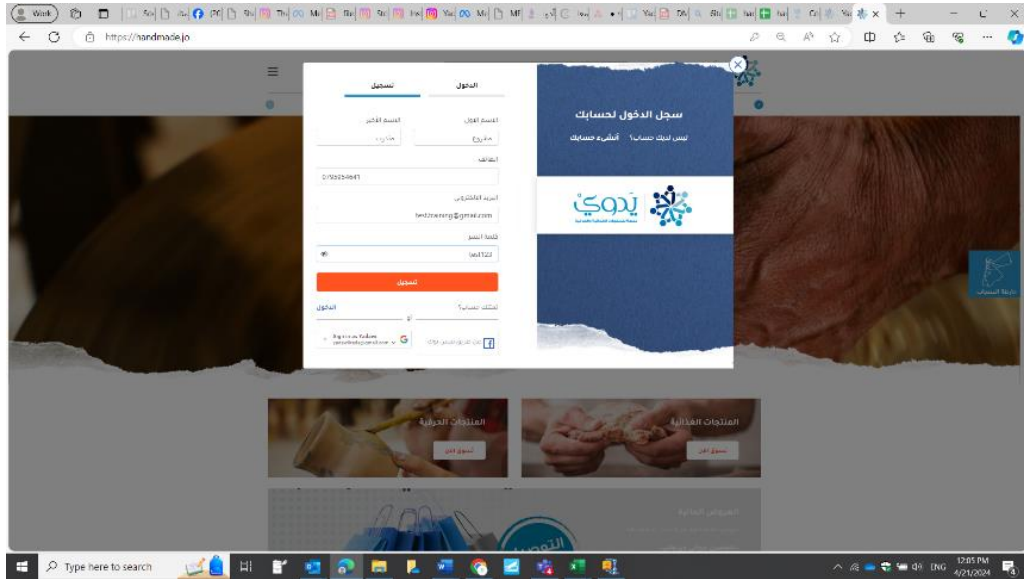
Work

https://handmade.jo

الدخول

تسجيل

الاسم الأول

الاسم الأخير

مشروع

الهاتف

0796654641

البريد الالكتروني

test@gmail.com

كلمة السر

test123

تسجيل

املك حساب؟

الدخول

أو

سجل الدخول لحسابك

ليس لديك حساب؟ أنشىء حسابك

يدوي

المنتجات الحرفية

تسوق الان

المنتجات الغذائية

تسوق الان

العروض الحالية

Type here to search

12:05 PM
4/21/2024

ENG